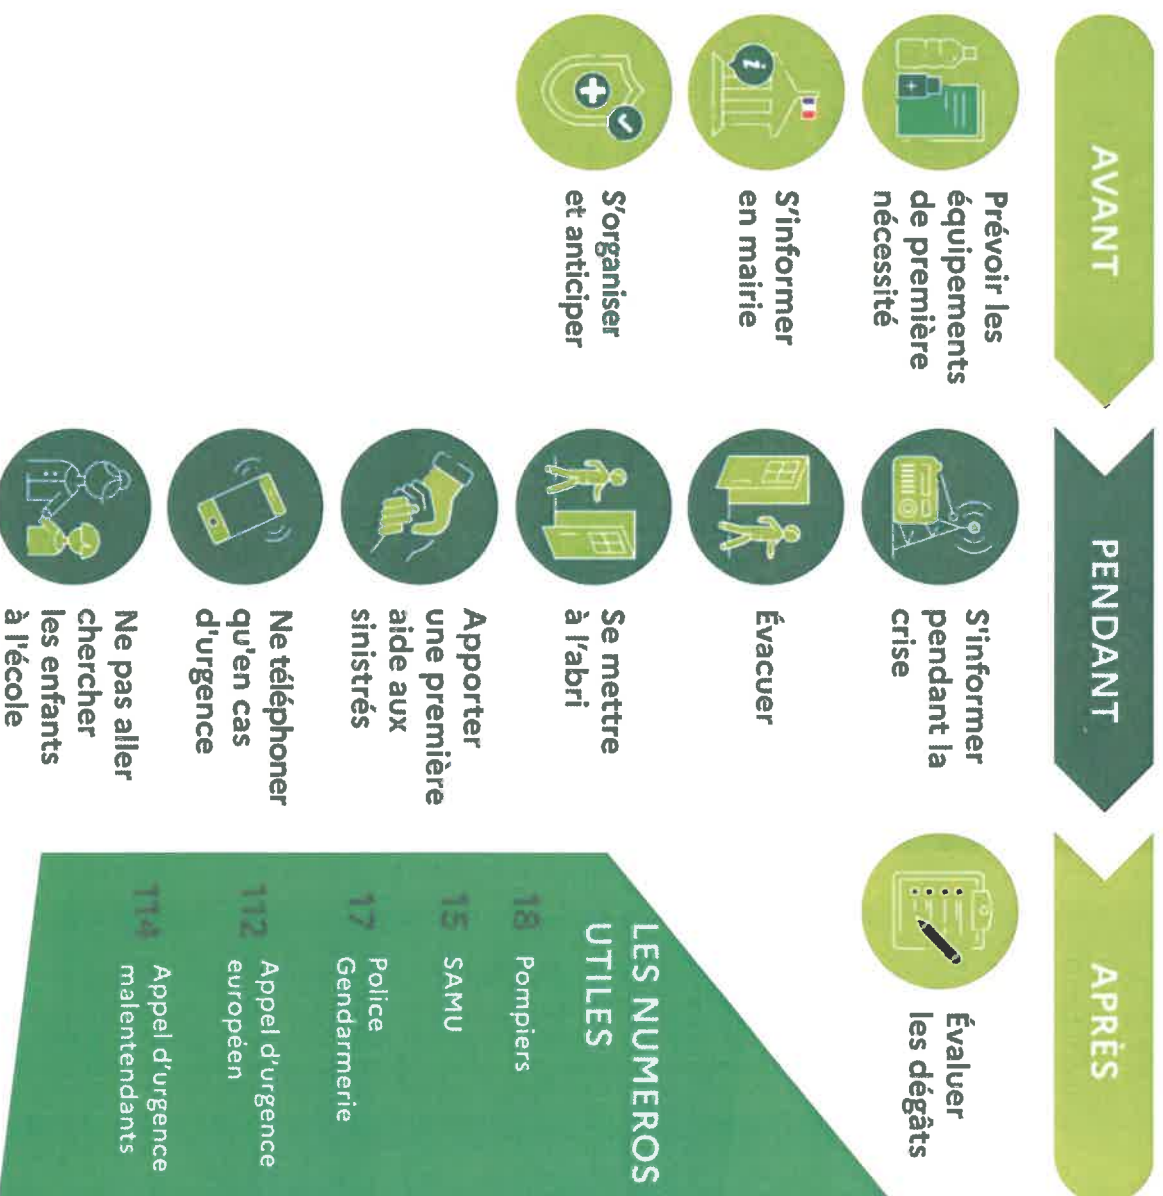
AVANT

Prévoir les équipements de première nécessité

S'informer en mairie

S'organiser et anticiper

PENDANT

S'informer pendant la crise

Évacuer

Se mettre à l'abri

Apporter une première aide aux sinistrés

Ne téléphoner qu'en cas d'urgence

Ne pas aller chercher les enfants à l'école

APRÈS

Évaluer les dégâts

LES NUMEROS UTILES

18 Pompiers

15 SAMU

17 Police Gendarmerie

112 Appel d'urgence européen

114 Appel d'urgence malentendants